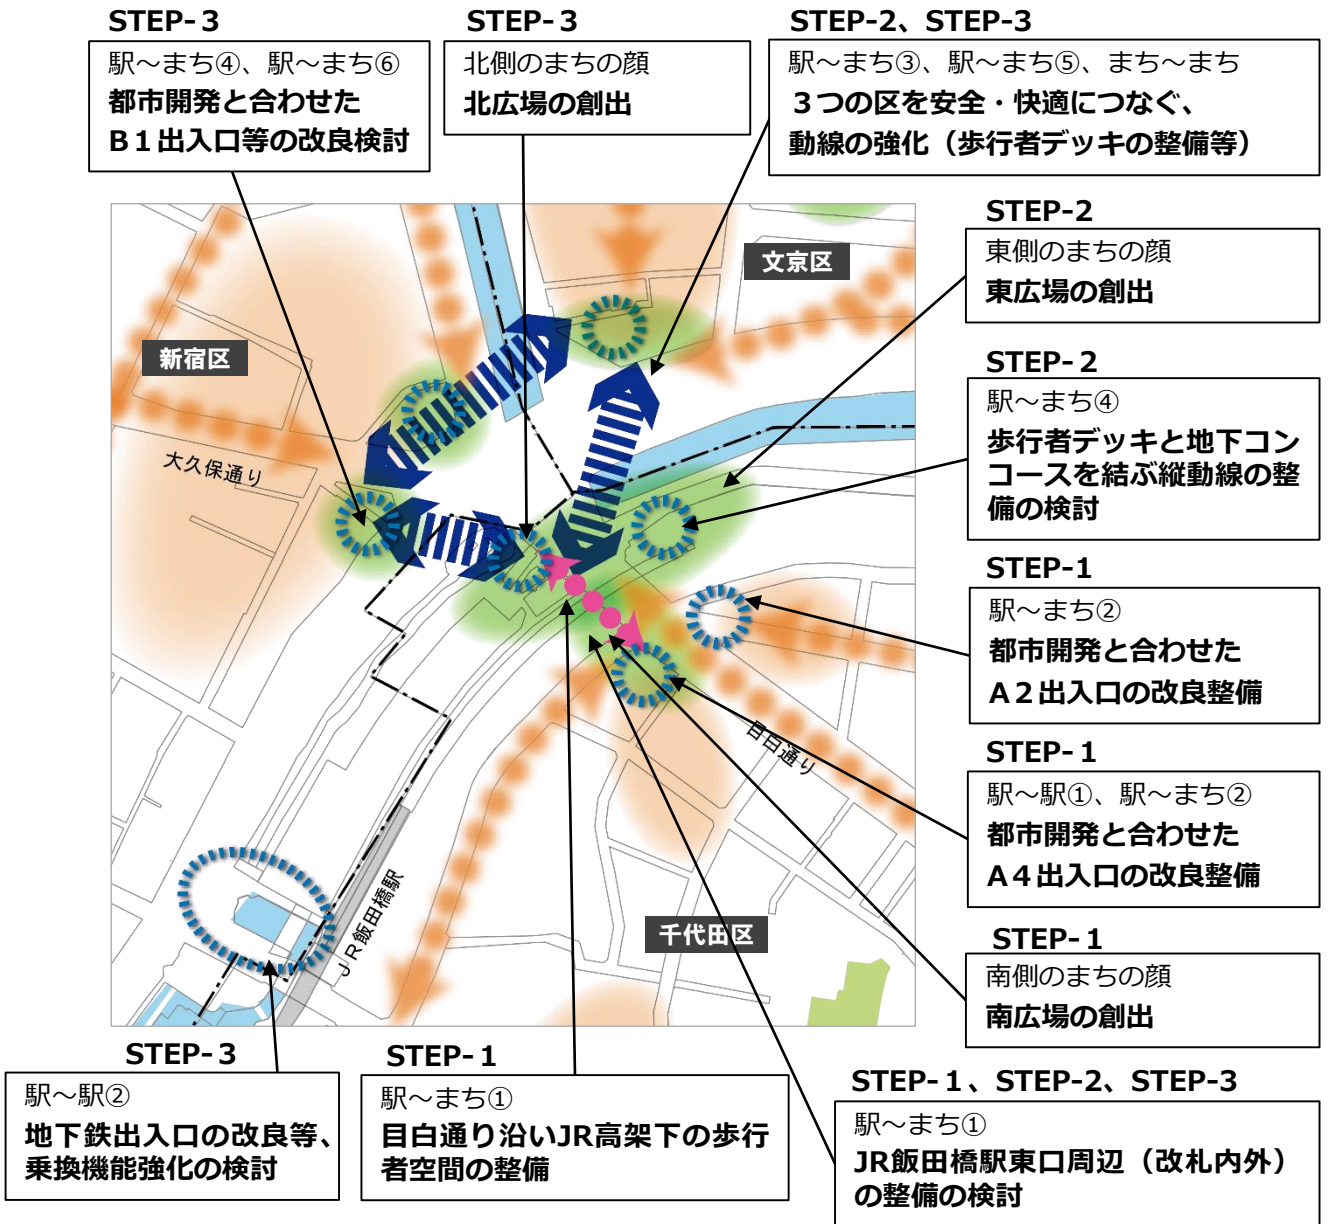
STEP-３
駅～まち④、駅～まち⑥
都市開発と合わせた
B１出入口等の改良検討

STEP-３
北側のまちの顔
北広場の創出

STEP-2、STEP-3
駅～まち③、駅～まち⑤、まち～まち
３つの区を安全・快適につなぐ、
動線の強化（歩行者デッキの整備等）

STEP-2
東側のまちの顔
東広場の創出

STEP-２
駅～まち④
歩行者デッキと地下コンコースを結ぶ縦動線の整備の検討

STEP-1
駅～まち②
都市開発と合わせた
A２出入口の改良整備

STEP-１
駅～駅①、駅～まち②
都市開発と合わせた
A４出入口の改良整備

STEP-１
南側のまちの顔
南広場の創出

STEP-１、STEP-2、STEP-3
駅～まち①
JR飯田橋駅東口周辺（改札内外）の整備の検討

STEP-１
駅～まち①
目白通り沿いJR高架下の歩行者空間の整備

STEP-３
駅～駅②
地下鉄出入口の改良等、
乗換機能強化の検討

文京区
新宿区
大久保通り
目白通り
JR飯田橋駅
千代田区